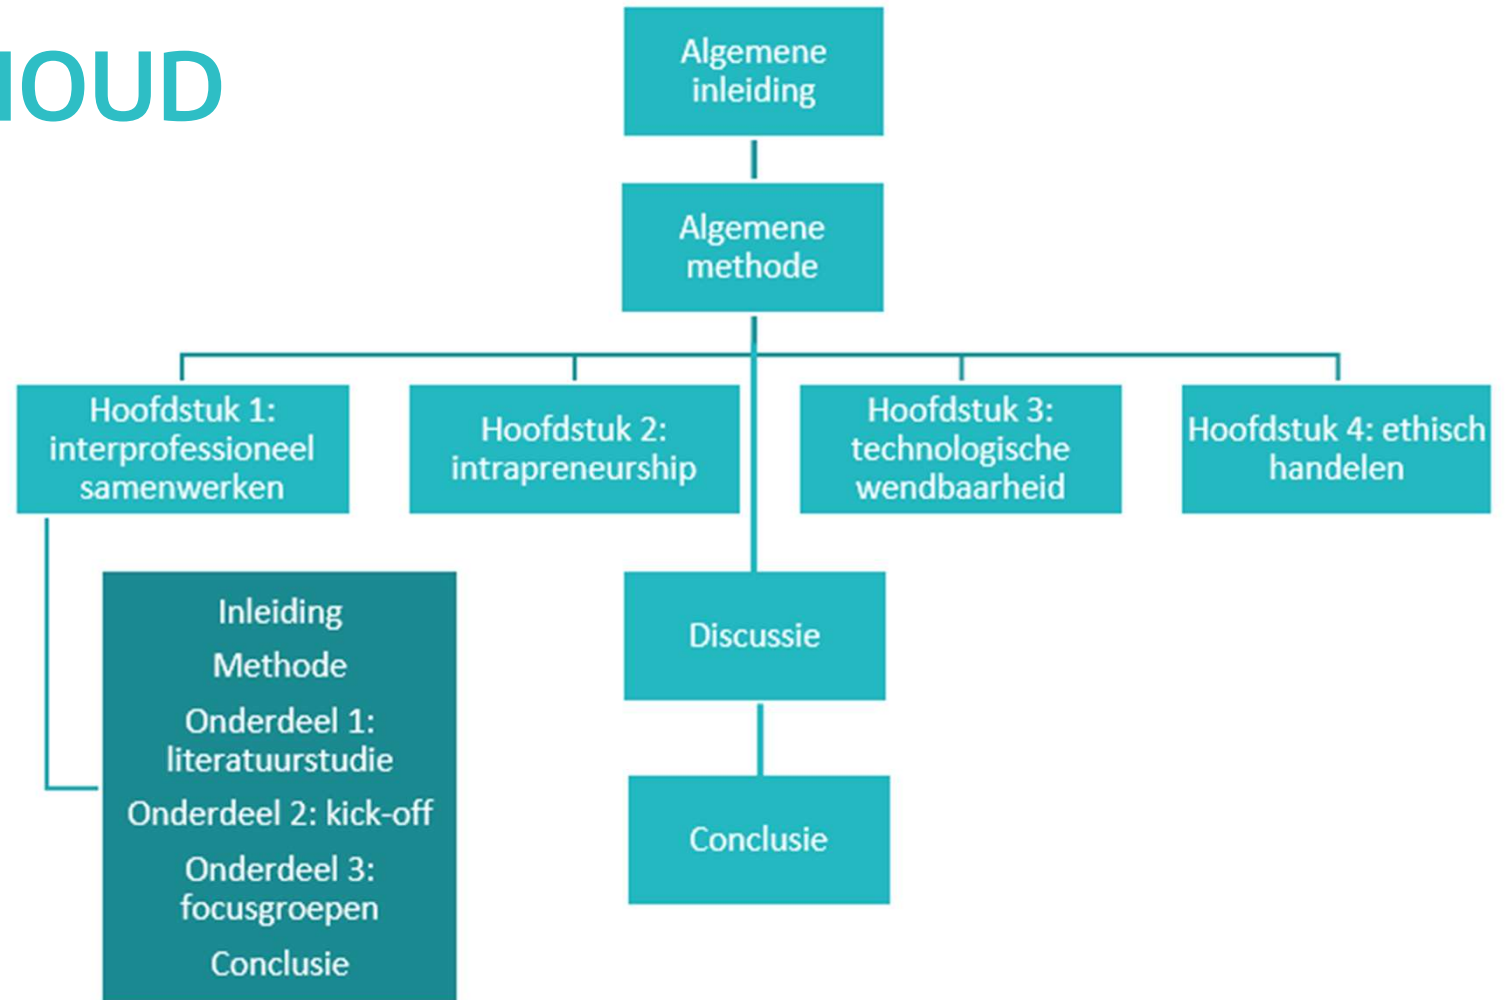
IOUD

Algemene inleiding

Algemene methode

Hoofdstuk 1: interprofessioneel samenwerken

Hoofdstuk 2: intrapreneurship

Hoofdstuk 3: technologische wendbaarheid

Hoofdstuk 4: ethisch handelen

Inleiding
Methode
Onderdeel 1: literatuurstudie
Onderdeel 2: kick-off
Onderdeel 3: focusgroepen
Conclusie

Discussie

Conclusie